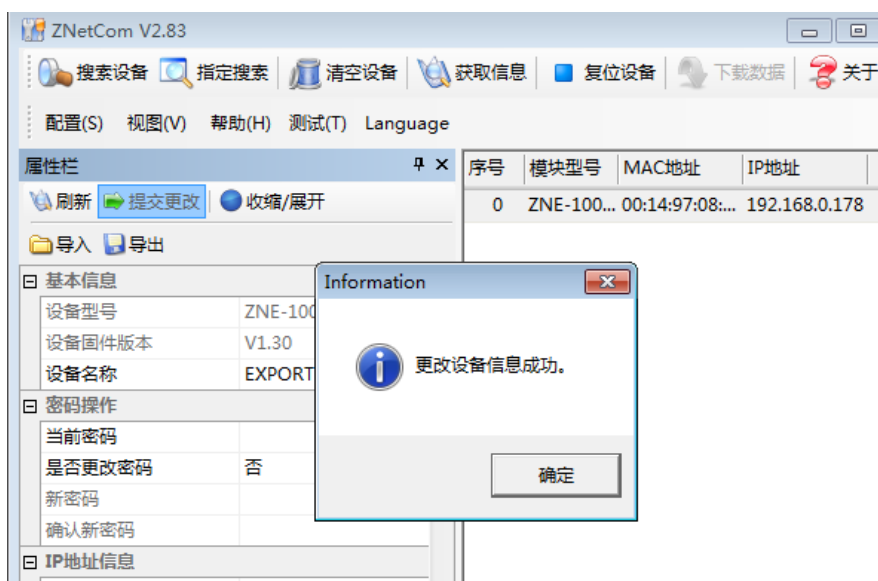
ZNetCom V2.83

搜索设备 指定搜索 清空设备 获取信息 复位设备 下载数据 关于

配置(S) 视图(V) 帮助(H) 测试(T) Language

属性栏

刷新 提交更改 收缩/展开

导入 导出

| 序号 | 模块型号 | MAC地址 | IP地址 |
|---|---|---|---|
| 0 | ZNE-100... | 00:14:97:08:... | 192.168.0.178 |

⊟ 基本信息

| | |
|---|---|
| 设备型号 | ZNE-100 |
| 设备固件版本 | V1.30 |
| 设备名称 | EXPORT |

⊟ 密码操作

| | |
|---|---|
| 当前密码 | |
| 是否更改密码 | 否 |
| 新密码 | |
| 确认新密码 | |

⊟ IP地址信息

Information

更改设备信息成功。

确定